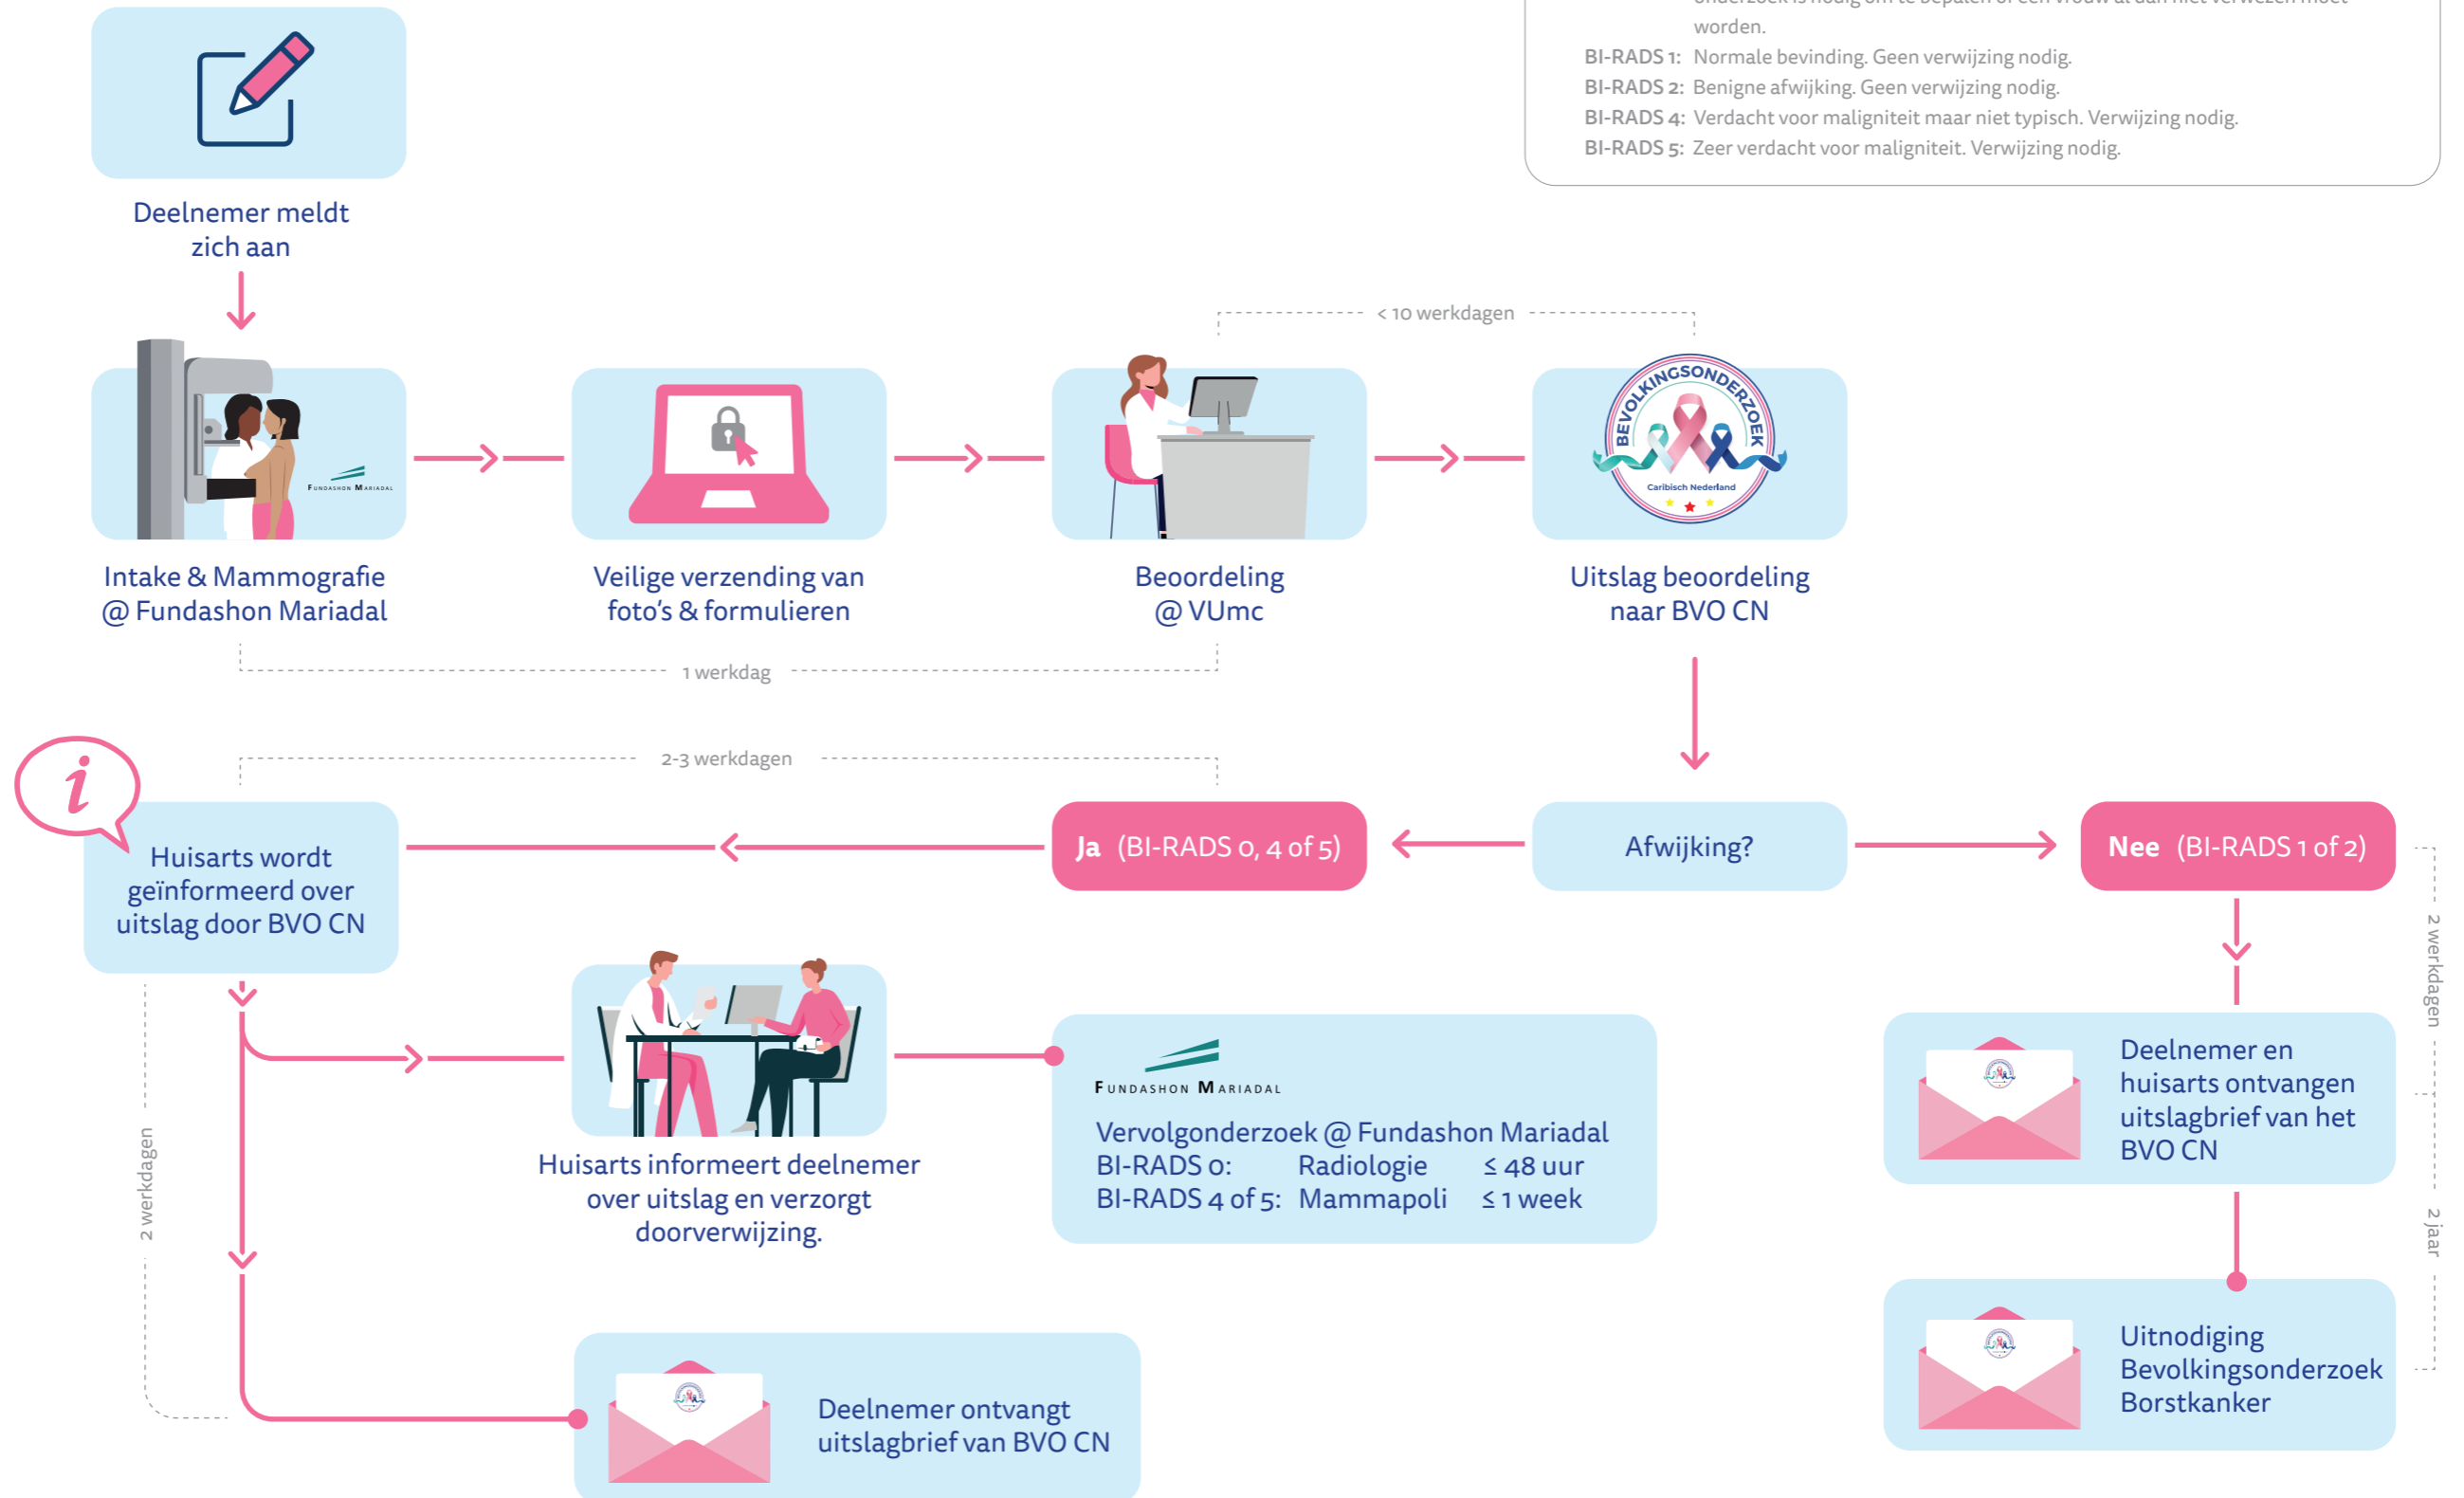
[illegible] worden.
BI-RADS 1: Normale bevinding. Geen verwijzing nodig.
BI-RADS 2: Benigne afwijking. Geen verwijzing nodig.
BI-RADS 4: Verdacht voor maligniteit maar niet typisch. Verwijzing nodig.
BI-RADS 5: Zeer verdacht voor maligniteit. Verwijzing nodig.

Deelnemer meldt zich aan

< 10 werkdagen

Fundashon Mariadal

Intake & Mammografie @ Fundashon Mariadal

Veilige verzending van foto's & formulieren

Beoordeling @ VUmc

BEVOLKINGSONDERZOEK
Caribisch Nederland

Uitslag beoordeling naar BVO CN

1 werkdag

2-3 werkdagen

i

Huisarts wordt geïnformeerd over uitslag door BVO CN

Ja (BI-RADS 0, 4 of 5)

Afwijking?

Nee (BI-RADS 1 of 2)

2 werkdagen

Huisarts informeert deelnemer over uitslag en verzorgt doorverwijzing.

Fundashon Mariadal
Vervolgonderzoek @ Fundashon Mariadal
BI-RADS 0: Radiologie ≤ 48 uur
BI-RADS 4 of 5: Mammapoli ≤ 1 week

Deelnemer en huisarts ontvangen uitslagbrief van het BVO CN

2 werkdagen

2 jaar

Uitnodiging Bevolkingsonderzoek Borstkanker

Deelnemer ontvangt uitslagbrief van BVO CN